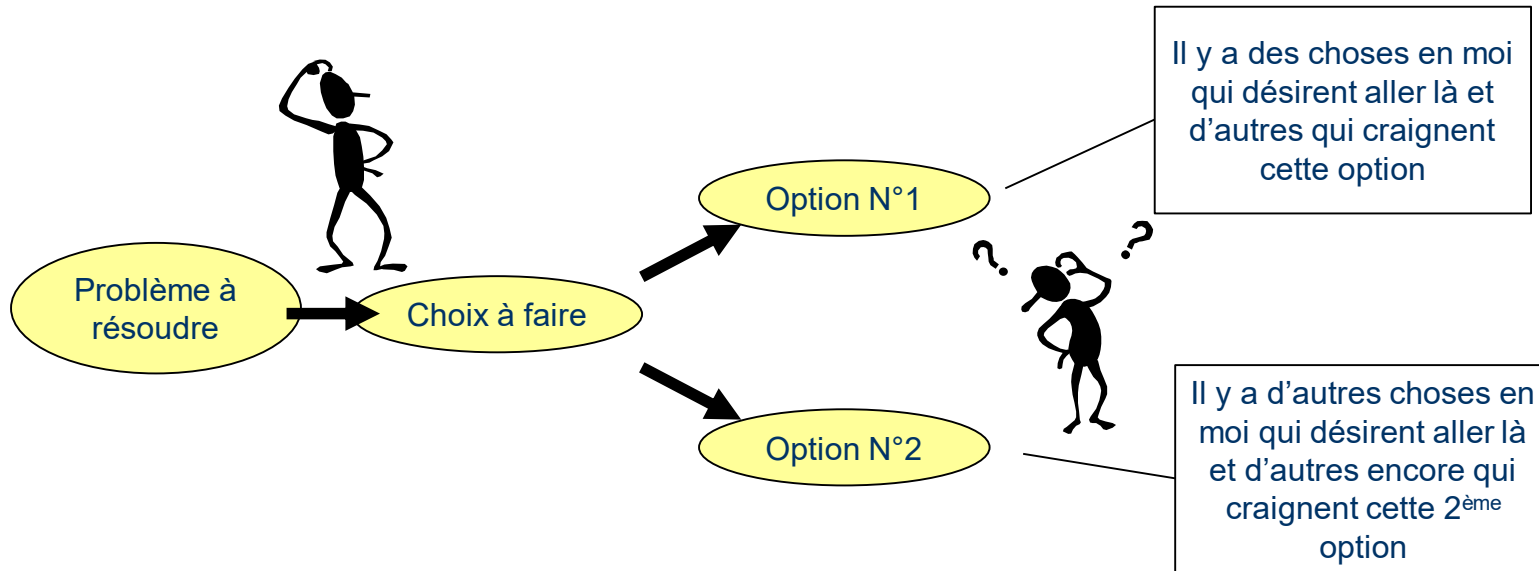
Problème à résoudre

Choix à faire

Option N°1

Option N°2

Il y a des choses en moi qui désirent aller là et d’autres qui craignent cette option

Il y a d’autres choses en moi qui désirent aller là et d’autres encore qui craignent cette 2$^{ème}$ option